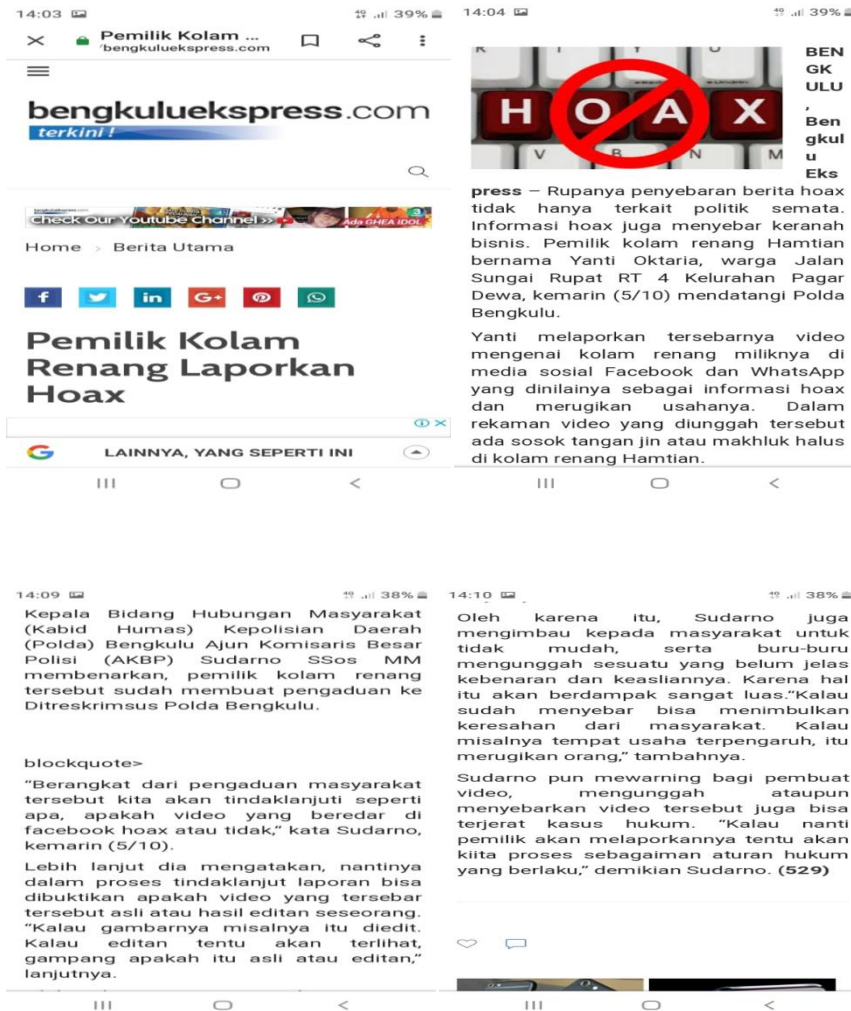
14:03 ⁴⁶ .ıl 39%
Pemilik Kolam ...
bengkuluekspress.com

bengkuluekspress.com
terkini !

Check Our Youtube Channel >> Ada GHEA IDOL

Home > Berita Utama

f G+ in

Pemilik Kolam Renang Laporkan Hoax

LAINNYA, YANG SEPERTI INI

14:04 ⁴⁶ .ıl 39%

HOAX

BENGKULU, Bengkulu Ekspress – Rupanya penyebaran berita hoax tidak hanya terkait politik semata. Informasi hoax juga menyebar keranah bisnis. Pemilik kolam renang Hamtian bernama Yanti Oktaria, warga Jalan Sungai Rupat RT 4 Kelurahan Pagar Dewa, kemarin (5/10) mendatangi Polda Bengkulu.

Yanti melaporkan tersebarnya video mengenai kolam renang miliknya di media sosial Facebook dan WhatsApp yang dinilainya sebagai informasi hoax dan merugikan usahanya. Dalam rekaman video yang diunggah tersebut ada sosok tangan jin atau makhluk halus di kolam renang Hamtian.

14:09 ⁴⁶ .ıl 38%

Kepala Bidang Hubungan Masyarakat (Kabid Humas) Kepolisian Daerah (Polda) Bengkulu Ajun Komisaris Besar Polisi (AKBP) Sudarno SSos MM membenarkan, pemilik kolam renang tersebut sudah membuat pengaduan ke Ditreskrimsus Polda Bengkulu.

blockquote>

“Berangkat dari pengaduan masyarakat tersebut kita akan tindaklanjuti seperti apa, apakah video yang beredar di facebook hoax atau tidak,” kata Sudarno, kemarin (5/10).

Lebih lanjut dia mengatakan, nantinya dalam proses tindaklanjut laporan bisa dibuktikan apakah video yang tersebar tersebut asli atau hasil editan seseorang. “Kalau gambarnya misalnya itu diedit. Kalau editan tentu akan terlihat, gampang apakah itu asli atau editan,” lanjutnya.

14:10 ⁴⁶ .ıl 38%

Oleh karena itu, Sudarno juga mengimbau kepada masyarakat untuk tidak mudah, serta buru-buru mengunggah sesuatu yang belum jelas kebenaran dan keasliannya. Karena hal itu akan berdampak sangat luas.“Kalau sudah menyebar bisa menimbulkan keresahan dari masyarakat. Kalau misalnya tempat usaha terpengaruh, itu merugikan orang,” tambahnya.

Sudarno pun mewarning bagi pembuat video, mengunggah ataupun menyebarkan video tersebut juga bisa terjerat kasus hukum. “Kalau nanti pemilik akan melaporkannya tentu akan kiita proses sebagaiman aturan hukum yang berlaku,” demikian Sudarno. (529)